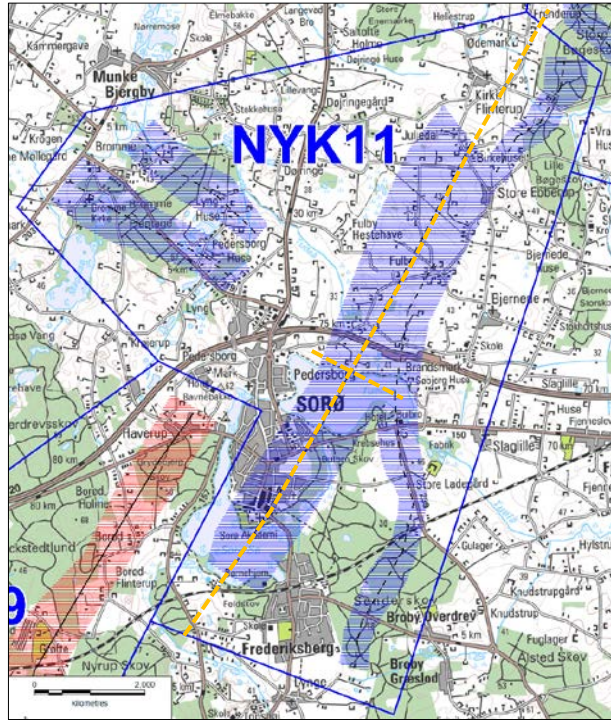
NYK11

Munke Bjergby

Kammergave

Nørremose

Elmebakke

Langeved Bro

Saltofte Holme

Sterrede

Hellestrup

Frenderup

Ødemark

Kirke Flinterup

Krogen

Mellegård

Brommer

Dojringe Huse

Dojringegård

Juleda

Bukehuse

Store Ebbecop

Lille Bøgebjerg

Lillevang

Stekkehuse

Dojringe

Fulby Hestehave

Fulby

Bjernede Huse

Bjernede

Lynge Huse

Pedersborg Huse

Lyng

Kristrup

Pedersborg

Brandsmark

Sorø

Slaglille

Huse

Haverup

Bavnebakke

Bored Holme

Bored Flinterup

Sorø Akademi

Store Ladegård

Gulager

Hylstrup

Broby Overdrev

Knudstrup

Fuglager

Alsted Skov

Broby Græsted

Frederiksberg

Foldskov

Nyrup Skov

Lynge

Slaglille

9

5 km

30 km

70 km

80 km

0

2.000

Kilometres